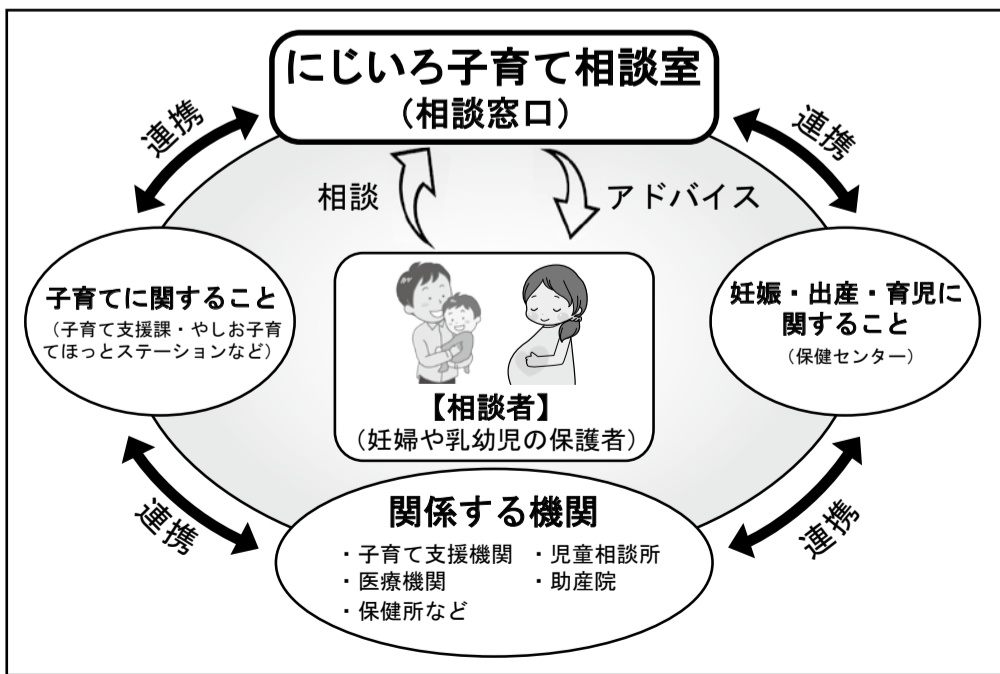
にじいろ子育て相談室
（相談窓口）

連携

連携

相談

アドバイス

子育てに関すること
（子育て支援課・やしお子育てほっとステーションなど）

【相談者】
（妊婦や乳幼児の保護者）

妊娠・出産・育児に関すること
（保健センター）

連携

連携

関係する機関
・子育て支援機関
・児童相談所
・医療機関
・助産院
・保健所など